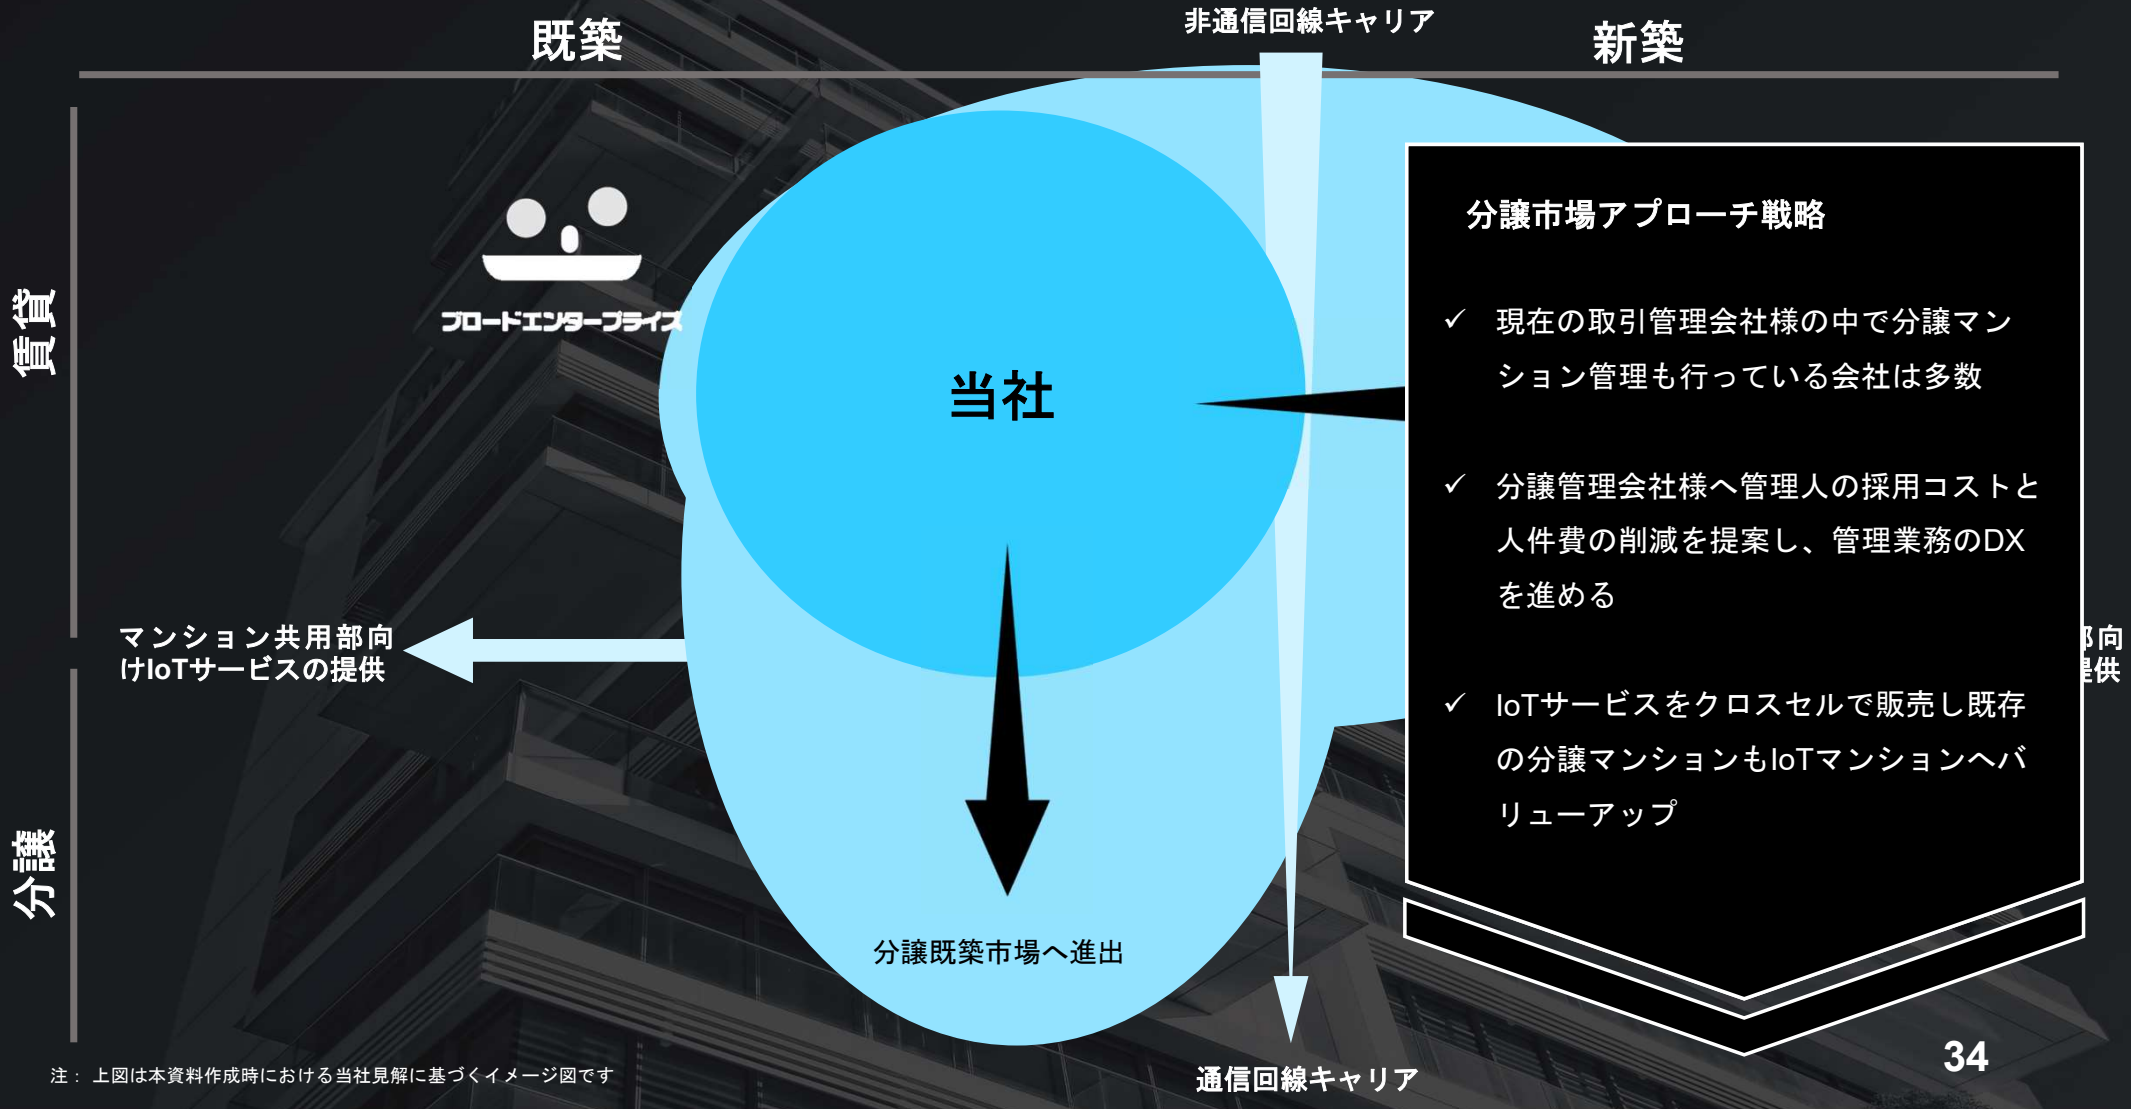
既築

非通信回線キャリア

新築

賃貸

分譲

ブロードエンタープライズ

当社

マンション共用部向けIoTサービスの提供

分譲既築市場へ進出

分譲市場アプローチ戦略

✓ 現在の取引管理会社様の中で分譲マンション管理も行っている会社は多数

✓ 分譲管理会社様へ管理人の採用コストと人件費の削減を提案し、管理業務のDXを進める

✓ IoTサービスをクロスセルで販売し既存の分譲マンションもIoTマンションへバリューアップ

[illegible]向
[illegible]提供

通信回線キャリア

34

注： 上図は本資料作成時における当社見解に基づくイメージ図です